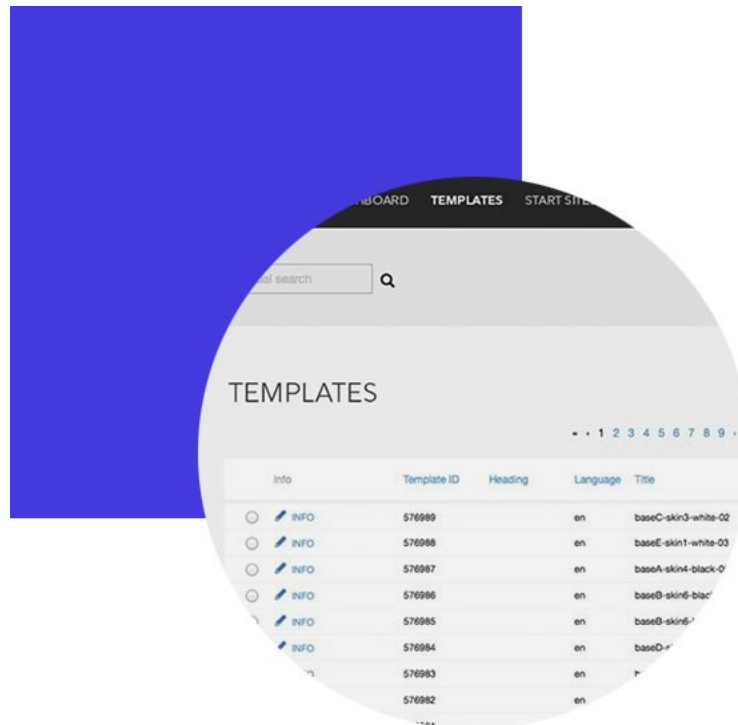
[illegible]BOARD TEMPLATES START SITE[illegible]

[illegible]al search

TEMPLATES

« ‹ 1 2 3 4 5 6 7 8 9 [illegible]

| | Info | Template ID | Heading | Language | Title |
|---|---|---|---|---|---|
| | INFO | 576989 | | en | baseC-skin3-white-02 |
| | INFO | 576988 | | en | baseE-skin1-white-03 |
| | INFO | 576987 | | en | baseA-skin4-black-0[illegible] |
| | INFO | 576986 | | en | baseB-skin6-blac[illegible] |
| | INFO | 576985 | | en | baseB-skin6-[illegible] |
| | INFO | 576984 | | en | baseD-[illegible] |
| | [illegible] | 576983 | | en | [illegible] |
| | | 576982 | | en | |